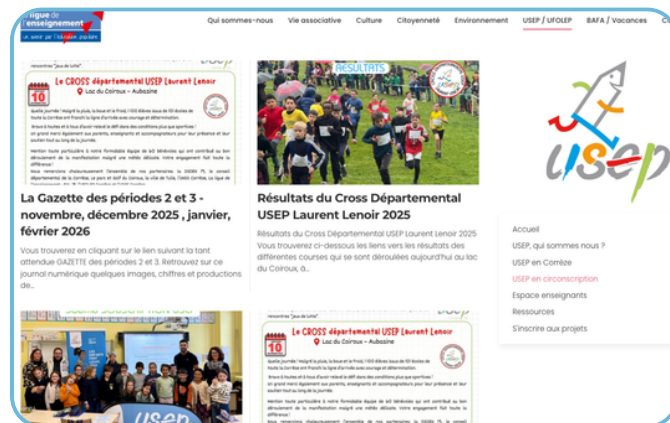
ligue de l'enseignement
Qui sommes-nous Vie associative Culture Citoyenneté Environnement USEP / UFOLEP BAFA / Vacances

Le CROSS départemental USEP Laurent Lenoir
Lac du Coiroux – Aubazine

La Gazette des périodes 2 et 3 - novembre, décembre 2025 , janvier, février 2026

Vous trouverez en cliquant sur le lien suivant la tant attendue GAZETTE des périodes 2 et 3. Retrouvez sur ce journal numérique quelques images, chiffres et productions de...

RÉSULTATS

Résultats du Cross Départemental USEP Laurent Lenoir 2025

Résultats du Cross Départemental USEP Laurent Lenoir 2025 Vous trouverez ci-dessous les liens vers les résultats des différentes courses qui se sont déroulées aujourd'hui au lac du Coiroux, à...

usep

Accueil
USEP, qui sommes nous ?
USEP en Corrèze
USEP en circonscription
Espace enseignants
Ressources
S'inscrire aux projets

Le CROSS départemental USEP Laurent Lenoir
Lac du Coiroux – Aubazine

usep